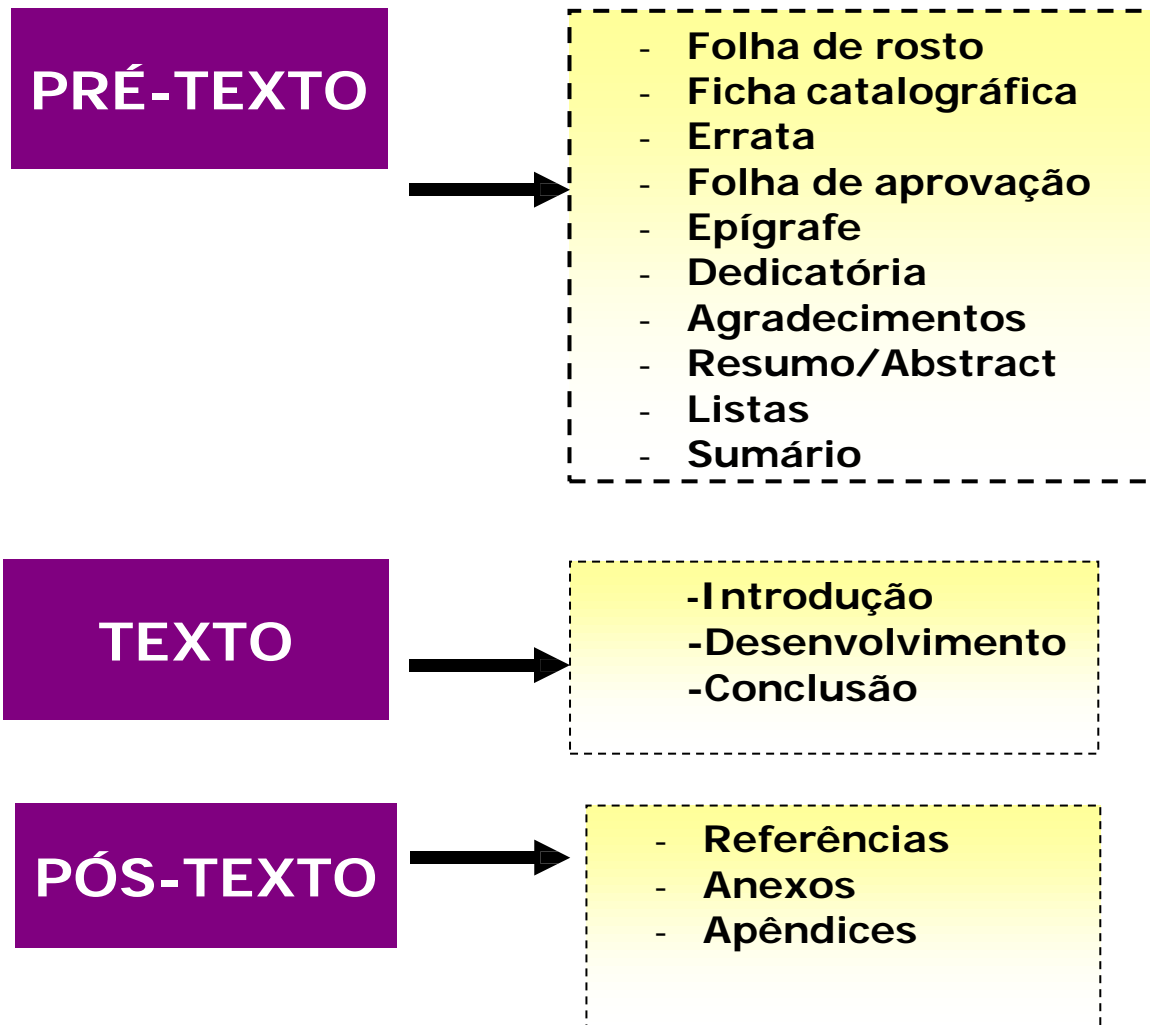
PRÉ-TEXTO

- Folha de rosto
- Ficha catalográfica
- Errata
- Folha de aprovação
- Epígrafe
- Dedicatória
- Agradecimentos
- Resumo/Abstract
- Listas
- Sumário

TEXTO

-Introdução
-Desenvolvimento
-Conclusão

PÓS-TEXTO

- Referências
- Anexos
- Apêndices